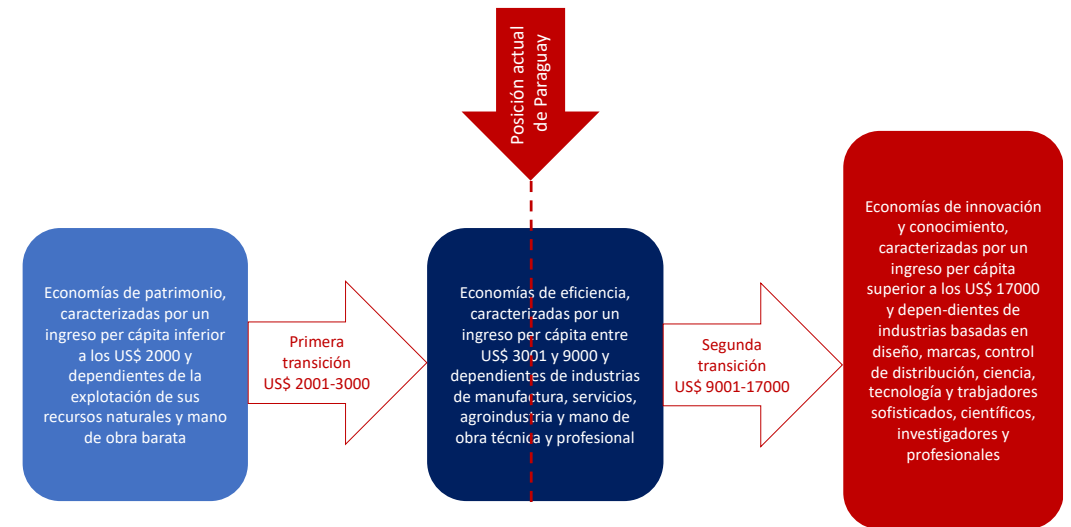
Posición actual de Paraguay

Economías de patrimonio, caracterizadas por un ingreso per cápita inferior a los US$ 2000 y dependientes de la explotación de sus recursos naturales y mano de obra barata

Primera transición US$ 2001-3000

Economías de eficiencia, caracterizadas por un ingreso per cápita entre US$ 3001 y 9000 y dependientes de industrias de manufactura, servicios, agroindustria y mano de obra técnica y profesional

Segunda transición US$ 9001-17000

Economías de innovación y conocimiento, caracterizadas por un ingreso per cápita superior a los US$ 17000 y depen-dientes de industrias basadas en diseño, marcas, control de distribución, ciencia, tecnología y trabjadores sofisticados, científicos, investigadores y profesionales